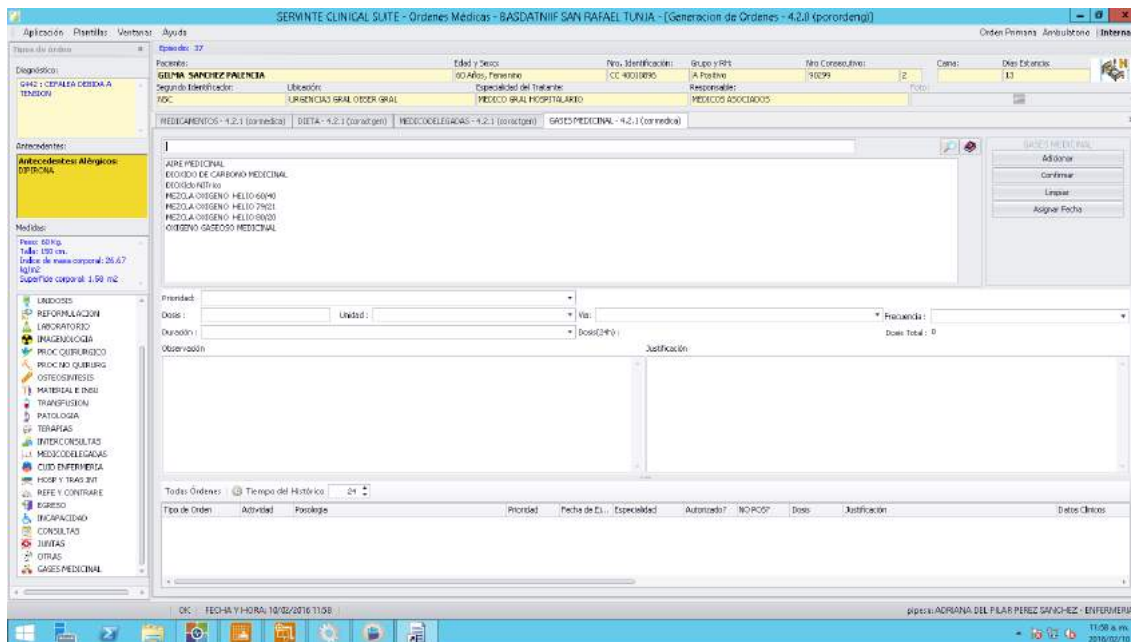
SERVINTE CLINICAL SUITE - Ordenes Médicas - BASDATNIIF SAN RAFAEL TUNJA - [Generacion de Ordenes - 4.2.8 (porordeng)]

Aplicación Plantillas Ventanas Ayuda

Orden Primaria Ambulatorio Interna

Tipos de órdenes

Diagnóstico:
G442 : CEFALEA DEBIDA A TENSION

Episodio: 37

| Paciente: | Edad y Sexo: | Nro. Identificación: | Grupo y RH: | Nro Consecutivo: | | Cama: | Días Estancia: |
|---|---|---|---|---|---|---|---|
| GILMA SANCHEZ PALENCIA | 60 Años, Femenino | CC 40018096 | A Positivo | 90299 | Z | | 13 |
| Segundo Identificador: | Ubicación: | Especialidad del Tratante: | Responsable: | | Foto: | | |
| NSC | URGENCIAS GRAL OBSER GRAL | MEDICO GRAL HOSPITALARIO | MEDICOS ASOCIADOS | | | | |

MEDICAMENTOS - 4.2.1 (cormedica) | DIETA - 4.2.1 (coradigen) | MEDICODELEGADAS - 4.2.1 (coradigen) | GASES MEDICINAL - 4.2.1 (cormedica)

Antecedentes:
Antecedentes: Alérgicos: DIPIRONA

AIRE MEDICINAL
DIOXIDO DE CARBONO MEDICINAL
DIOXIDO NITrico
MEZCLA OXIGENO HELIO 60/40
MEZCLA OXIGENO HELIO 79/21
MEZCLA OXIGENO HELIO 80/20
OXIGENO GASEOSO MEDICINAL

GASES MEDICINAL
Adicionar
Confirmar
Limpiar
Asignar Fecha

Medidas:
Peso: 60 Kg.
Talla: 150 cm.
Indice de masa corporal: 26.67 kg/m2
Superficie corporal: 1.58 m2

UNIDOSIS
REFORMULACION
LABORATORIO
IMAGENOLOGIA
PROC QUIRURGICO
PROC NO QUIRURG
OSTEOSINTESIS
MATERIAL E INSU
TRANSFUSION
PATOLOGIA
TERAPIAS
INTERCONSULTAS
MEDICODELEGADAS
CUID ENFERMERIA
HOSP Y TRAS INT
REFE Y CONTRARE
EGRESO
INCAPACIDAD
CONSULTAS
JUNTAS
OTRAS
GASES MEDICINAL

Prioridad:
Dosis: Unidad: Vía: Frecuencia:
Duración: Dosis(24h): Dosis Total: 0
Observación Justificación

Todas Órdenes | Tiempo del Histórico 24

| Tipo de Orden | Actividad | Posologia | Prioridad | Fecha de Ej... | Especialidad | Autorizado? | NO POS? | Dosis | Justificación | Datos Clínicos |
|---|---|---|---|---|---|---|---|---|---|---|

OK : FECHA Y HORA: 10/02/2016 11:58

pipesa:ADRIANA DEL PILAR PEREZ SANCHEZ - ENFERMERA

11:58 a.m.
2016/02/10